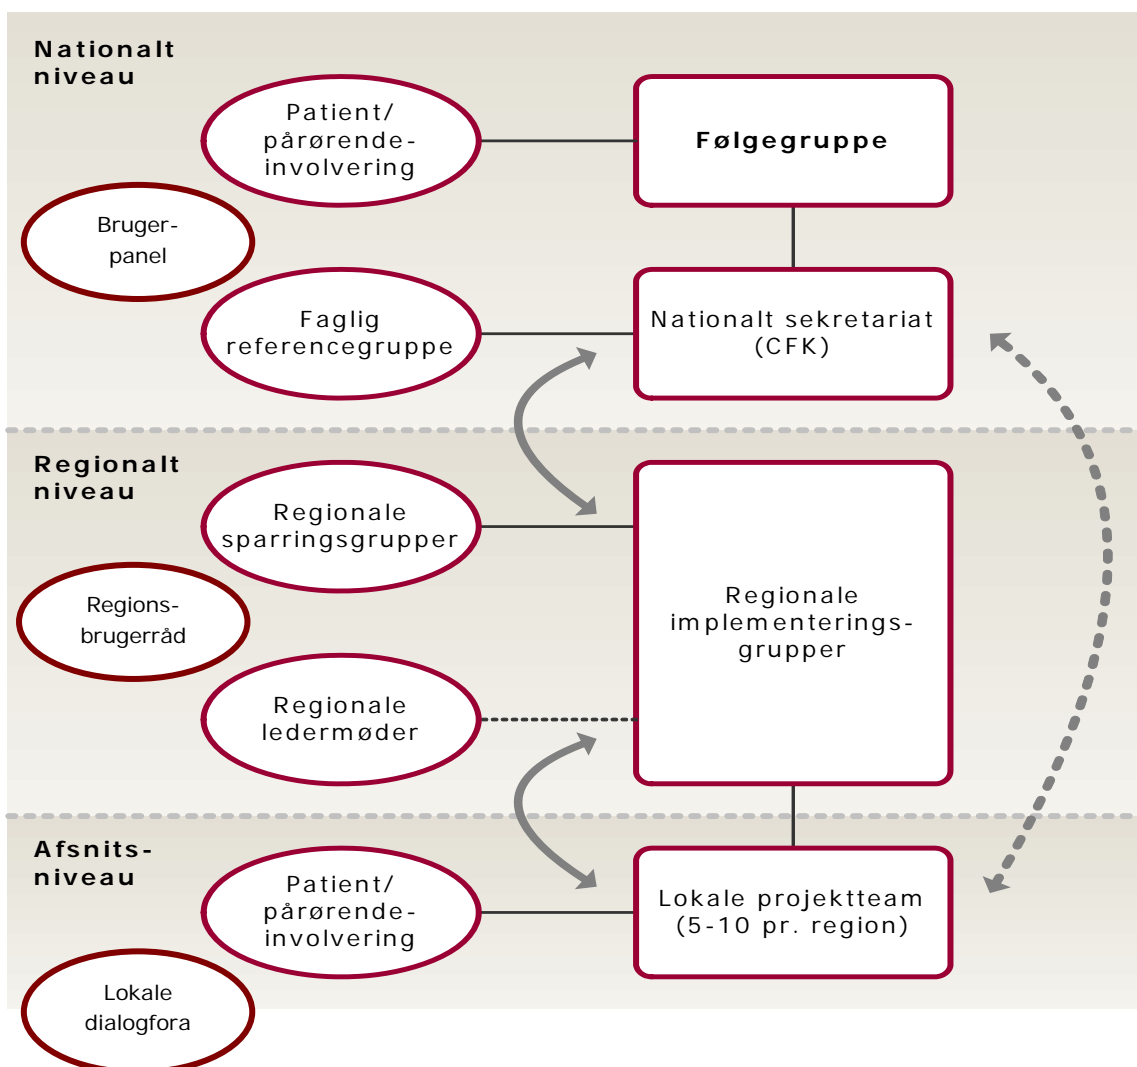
Nationalt niveau

Patient/ pårørende-involvering

Følgegruppe

Bruger-panel

Faglig referencegruppe

Nationalt sekretariat (CFK)

Regionalt niveau

Regionale sparringsgrupper

Regions-brugerråd

Regionale implementerings-grupper

Regionale ledermøder

Afsnits-niveau

Patient/ pårørende-involvering

Lokale projektteam (5-10 pr. region)

Lokale dialogfora